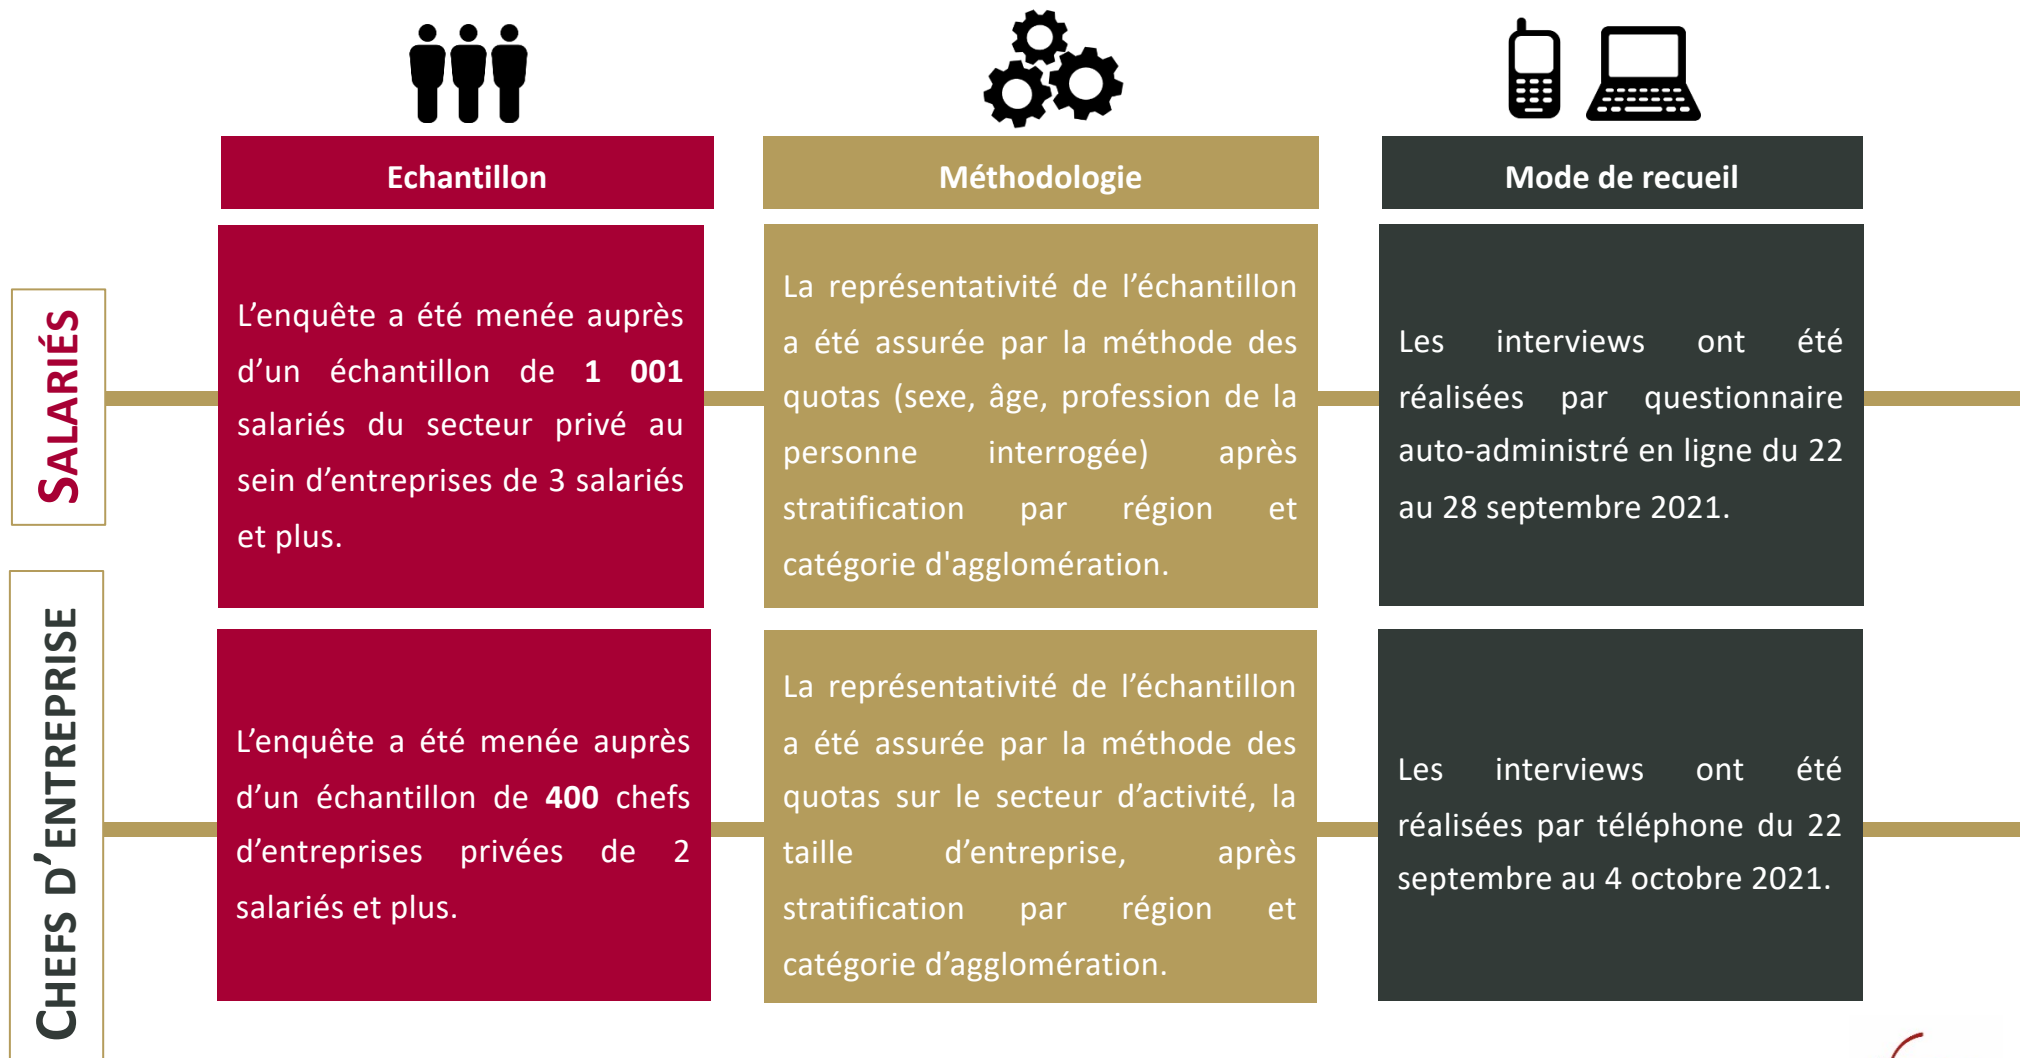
Echantillon

Méthodologie

Mode de recueil

SALARIÉS

L'enquête a été menée auprès d'un échantillon de **1 001** salariés du secteur privé au sein d'entreprises de 3 salariés et plus.

La représentativité de l'échantillon a été assurée par la méthode des quotas (sexe, âge, profession de la personne interrogée) après stratification par région et catégorie d'agglomération.

Les interviews ont été réalisées par questionnaire auto-administré en ligne du 22 au 28 septembre 2021.

CHEFS D'ENTREPRISE

L'enquête a été menée auprès d'un échantillon de **400** chefs d'entreprises privées de 2 salariés et plus.

La représentativité de l'échantillon a été assurée par la méthode des quotas sur le secteur d'activité, la taille d'entreprise, après stratification par région et catégorie d'agglomération.

Les interviews ont été réalisées par téléphone du 22 septembre au 4 octobre 2021.